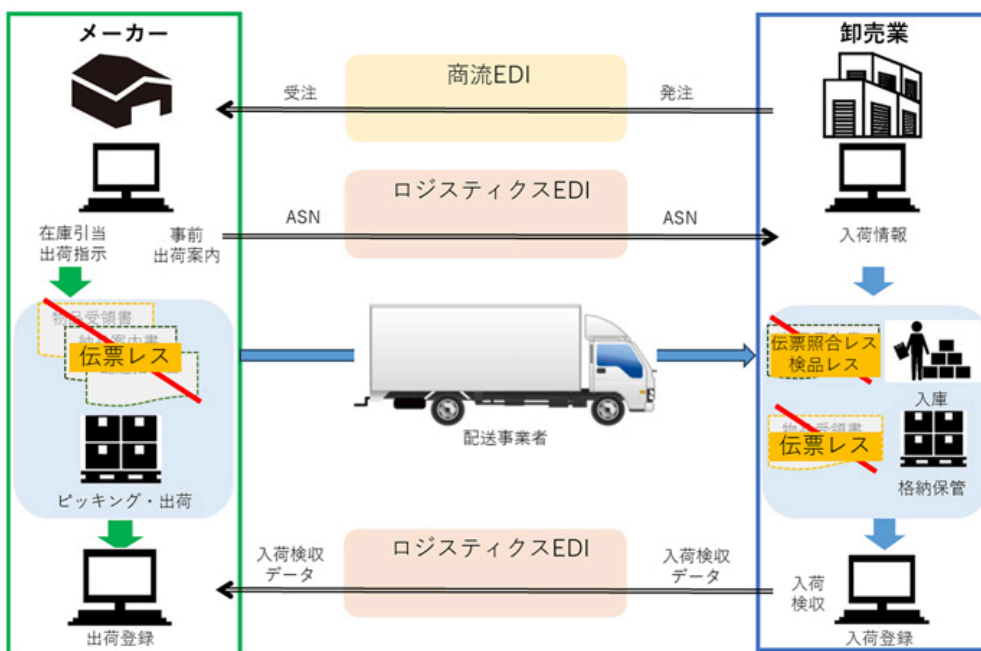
メーカー

卸売業

商流EDI

受注

発注

ロジスティクスEDI

ASN

ASN

在庫引当
出荷指示

事前
出荷案内

入荷情報

物品受領書
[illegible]案内書
伝票レス

伝票照合レス
検品レス

入庫

配送事業者

物品受領書
伝票レス

格納保管

ピッキング・出荷

ロジスティクスEDI

入荷検収
データ

入荷検収
データ

入荷
検収

出荷登録

入荷登録